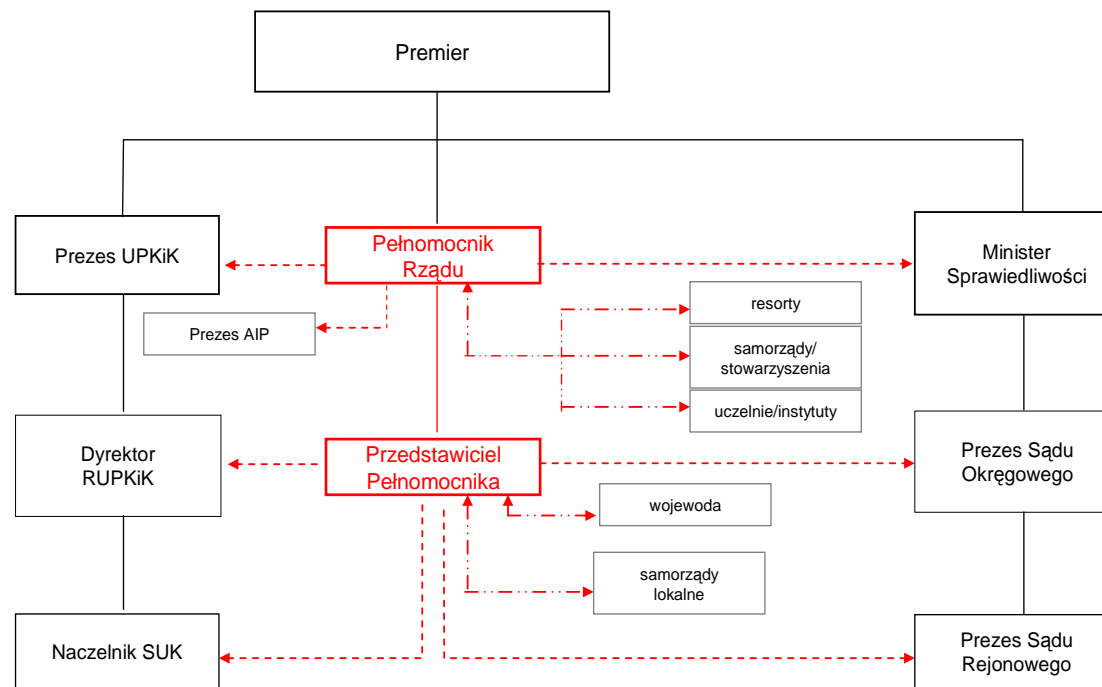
Premier

Prezes UPKiK

Pełnomocnik Rządu

Minister Sprawiedliwości

Prezes AIP

resorty

samorządy/ stowarzyszenia

uczelnie/instytuty

Dyrektor RUPKiK

Przedstawiciel Pełnomocnika

Prezes Sądu Okręgowego

wojewoda

samorządy lokalne

Naczelnik SUK

Prezes Sądu Rejonowego